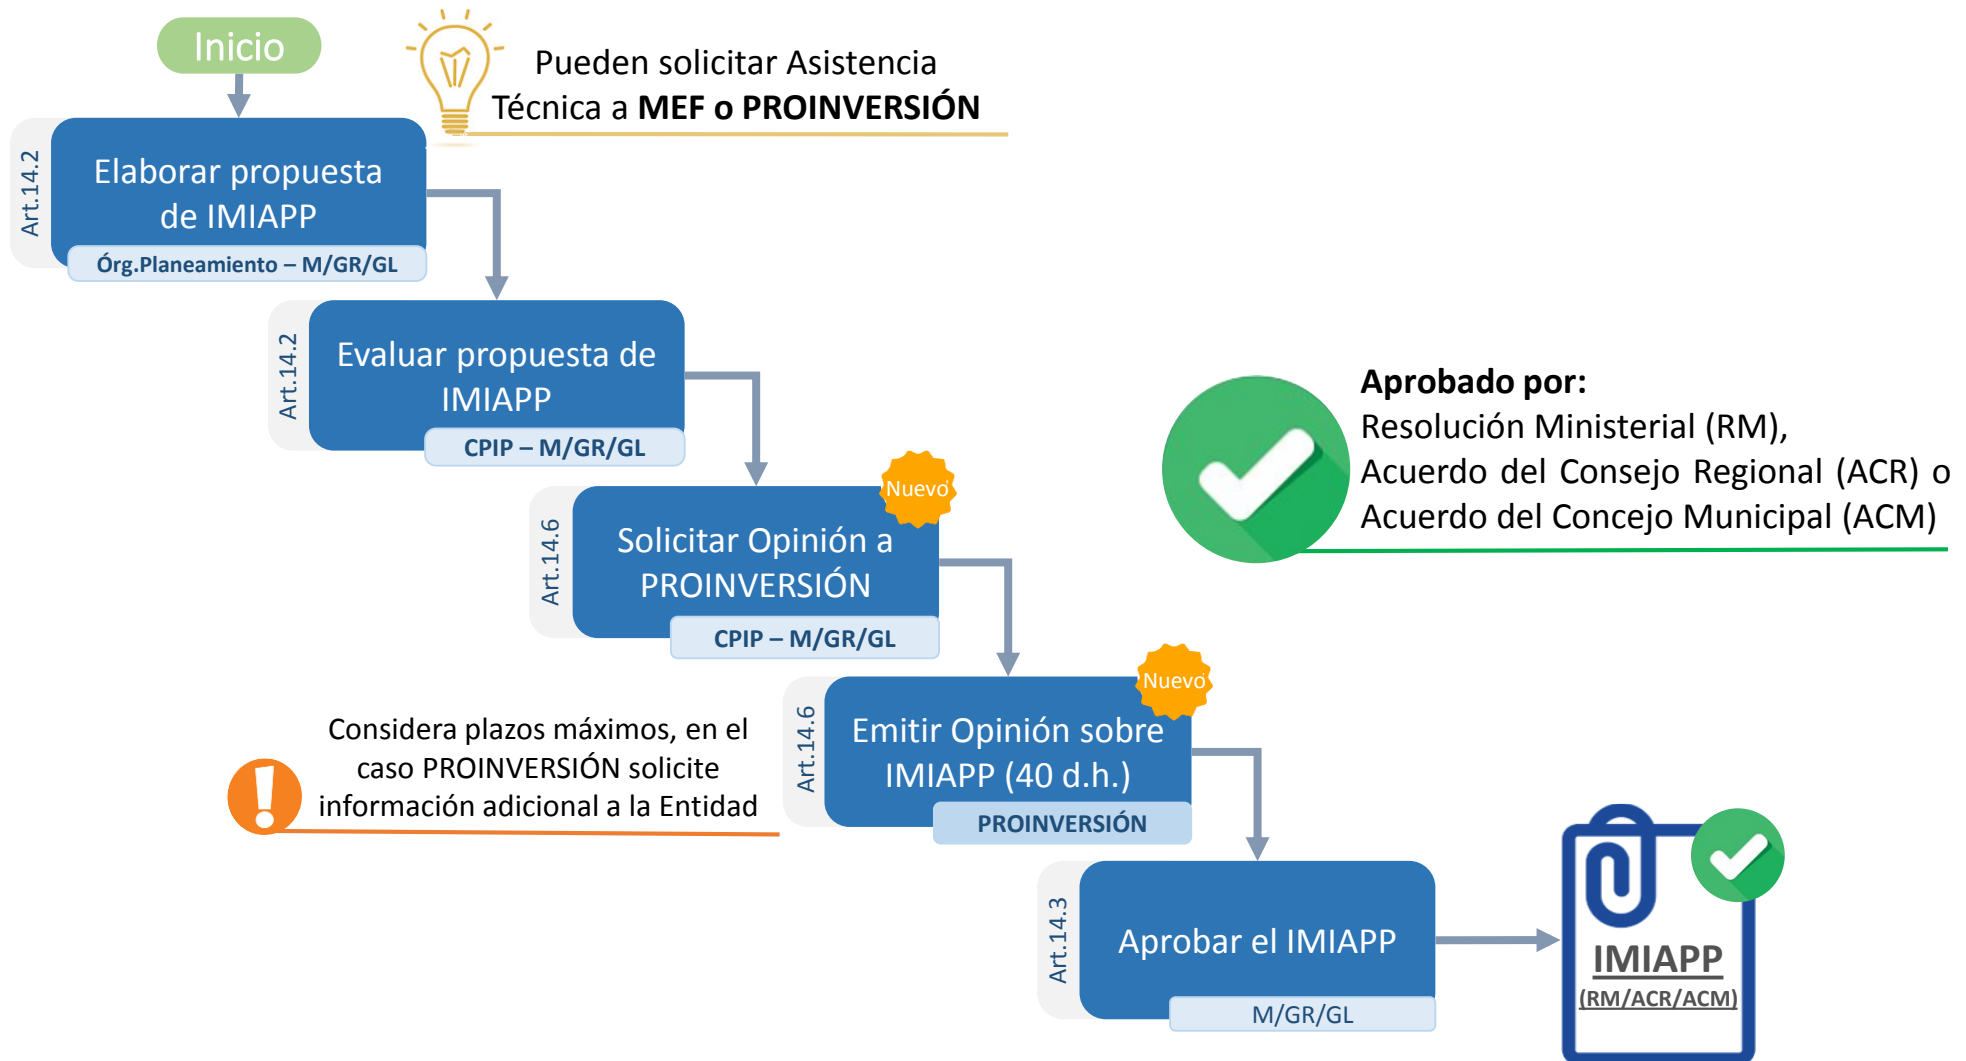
Inicio

Pueden solicitar Asistencia Técnica a **MEF o PROINVERSIÓN**

Art.14.2
Elaborar propuesta de IMIAPP
Órg.Planeamiento – M/GR/GL

Art.14.2
Evaluar propuesta de IMIAPP
CPIP – M/GR/GL

Art.14.6
Nuevo
Solicitar Opinión a PROINVERSIÓN
CPIP – M/GR/GL

Aprobado por:
Resolución Ministerial (RM),
Acuerdo del Consejo Regional (ACR) o
Acuerdo del Concejo Municipal (ACM)

Considera plazos máximos, en el caso PROINVERSIÓN solicite información adicional a la Entidad

Art.14.6
Nuevo
Emitir Opinión sobre IMIAPP (40 d.h.)
PROINVERSIÓN

Art.14.3
Aprobar el IMIAPP
M/GR/GL

IMIAPP
(RM/ACR/ACM)